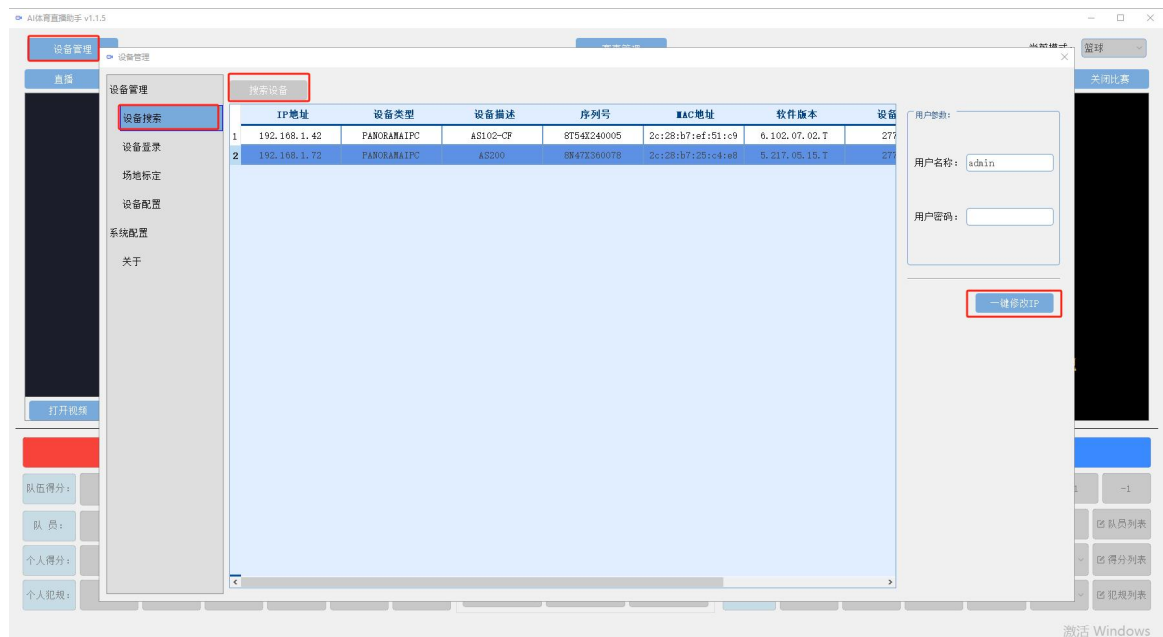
AI体育直播助手 v1.1.5

设备管理
直播
打开视频
队伍得分：
队 员：
个人得分：
个人犯规：
篮球
关闭比赛
-1
队员列表
得分列表
犯规列表

设备管理
设备管理
设备搜索
设备登录
场地标定
设备配置
系统配置
关于
搜索设备

|  | IP地址 | 设备类型 | 设备描述 | 序列号 | MAC地址 | 软件版本 | 设备 |
|---|---|---|---|---|---|---|---|
| 1 | 192.168.1.42 | PANORAMAIPC | AS102-CF | 8T54X240005 | 2c:28:b7:ef:51:c9 | 6.102.07.02.T | 277 |
| 2 | 192.168.1.72 | PANORAMAIPC | AS200 | 8N47X360078 | 2c:28:b7:25:c4:e8 | 5.217.05.15.T | 277 |

用户参数：
用户名称： admin
用户密码：
一键修改IP

激活 Windows